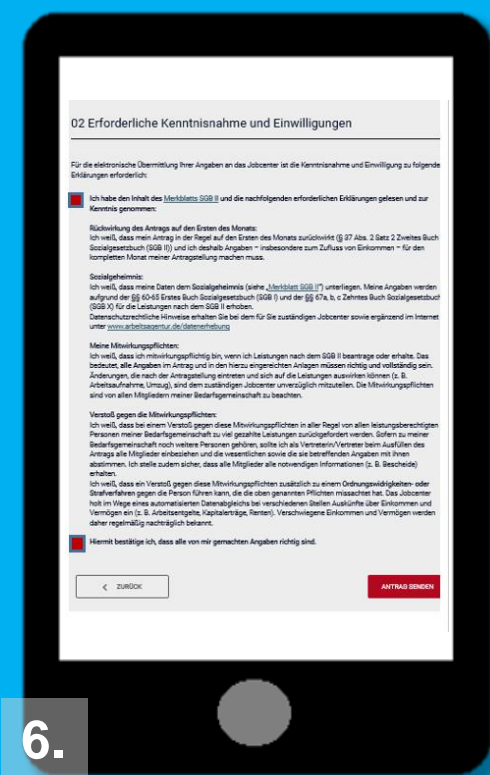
02 Erforderliche Kenntnisnahme und Einwilligungen

Für die elektronische Übermittlung Ihrer Angaben an das Jobcenter ist die Kenntnisnahme und Einwilligung zu folgenden Erklärungen erforderlich:

Ich habe den Inhalt des Merkblatts SGB II und die nachfolgenden erforderlichen Erklärungen gelesen und zur Kenntnis genommen:

Rückwirkung des Antrags auf den Ersten des Monats:
Ich weiß, dass mein Antrag in der Regel auf den Ersten des Monats zurückwirkt (§ 37 Abs. 2 Satz 2 Zweites Buch Sozialgesetzbuch (SGB II)) und ich deshalb Angaben – insbesondere zum Zufluss von Einkommen – für den kompletten Monat meiner Antragstellung machen muss.

Sozialgeheimnis:
Ich weiß, dass meine Daten dem Sozialgeheimnis (siehe „Merkblatt SGB II") unterliegen. Meine Angaben werden aufgrund der §§ 60-65 Erstes Buch Sozialgesetzbuch (SGB I) und der §§ 67a, b, c Zehntes Buch Sozialgesetzbuch (SGB X) für die Leistungen nach dem SGB II erhoben.
Datenschutzrechtliche Hinweise erhalten Sie bei dem für Sie zuständigen Jobcenter sowie ergänzend im Internet unter www.arbeitsagentur.de/datenerhebung

Meine Mitwirkungspflichten:
Ich weiß, dass ich mitwirkungspflichtig bin, wenn ich Leistungen nach dem SGB II beantrage oder erhalte. Das bedeutet, alle Angaben im Antrag und in den hierzu eingereichten Anlagen müssen richtig und vollständig sein. Änderungen, die nach der Antragstellung eintreten und sich auf die Leistungen auswirken können (z. B. Arbeitsaufnahme, Umzug), sind dem zuständigen Jobcenter unverzüglich mitzuteilen. Die Mitwirkungspflichten sind von allen Mitgliedern meiner Bedarfsgemeinschaft zu beachten.

Verstoß gegen die Mitwirkungspflichten:
Ich weiß, dass bei einem Verstoß gegen diese Mitwirkungspflichten in aller Regel von allen leistungsberechtigten Personen meiner Bedarfsgemeinschaft zu viel gezahlte Leistungen zurückgefordert werden. Sofern zu meiner Bedarfsgemeinschaft noch weitere Personen gehören, sollte ich als Vertreterin/Vertreter beim Ausfüllen des Antrags alle Mitglieder einbeziehen und die wesentlichen sowie die sie betreffenden Angaben mit ihnen abstimmen. Ich stelle zudem sicher, dass alle notwendigen Informationen (z. B. Bescheide) erhalten.
Ich weiß, dass ein Verstoß gegen diese Mitwirkungspflichten zusätzlich zu einem Ordnungswidrigkeiten- oder Strafverfahren gegen die Person führen kann, die die oben genannten Pflichten missachtet hat. Das Jobcenter holt im Wege eines automatisierten Datenabgleichs bei verschiedenen Stellen Auskünfte über Einkommen und Vermögen ein (z. B. Arbeitsentgelte, Kapitalerträge, Renten). Verschwiegene Einkommen und Vermögen werden daher regelmäßig nachträglich bekannt.

Hiermit bestätige ich, dass alle von mir gemachten Angaben richtig sind.

< ZURÜCK

ANTRAG SENDEN

6.